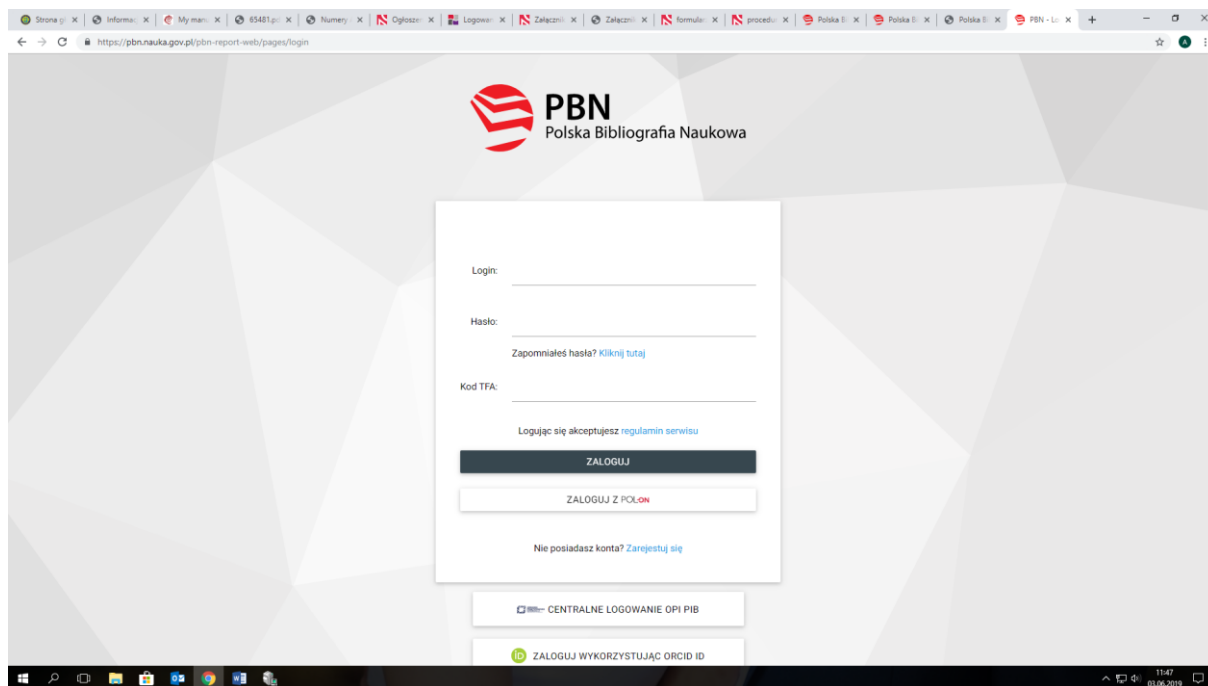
Strona g | Informac | My manu | 65481.p | Numery | Ogłosze | Logowan | Załączni | Załączni | formular | procedur | Polska B | Polska B | Polska B | PBN - Lo

https://pbn.nauka.gov.pl/pbn-report-web/pages/login

PBN
Polska Bibliografia Naukowa

Login:

Hasło:

Zapomniałeś hasła? Kliknij tutaj

Kod TFA:

Logując się akceptujesz regulamin serwisu

ZALOGUJ

ZALOGUJ Z POLON

Nie posiadasz konta? Zarejestuj się

CENTRALNE LOGOWANIE OPI PIB

ZALOGUJ WYKORZYSTUJĄC ORCID ID

11:47
03.06.2019